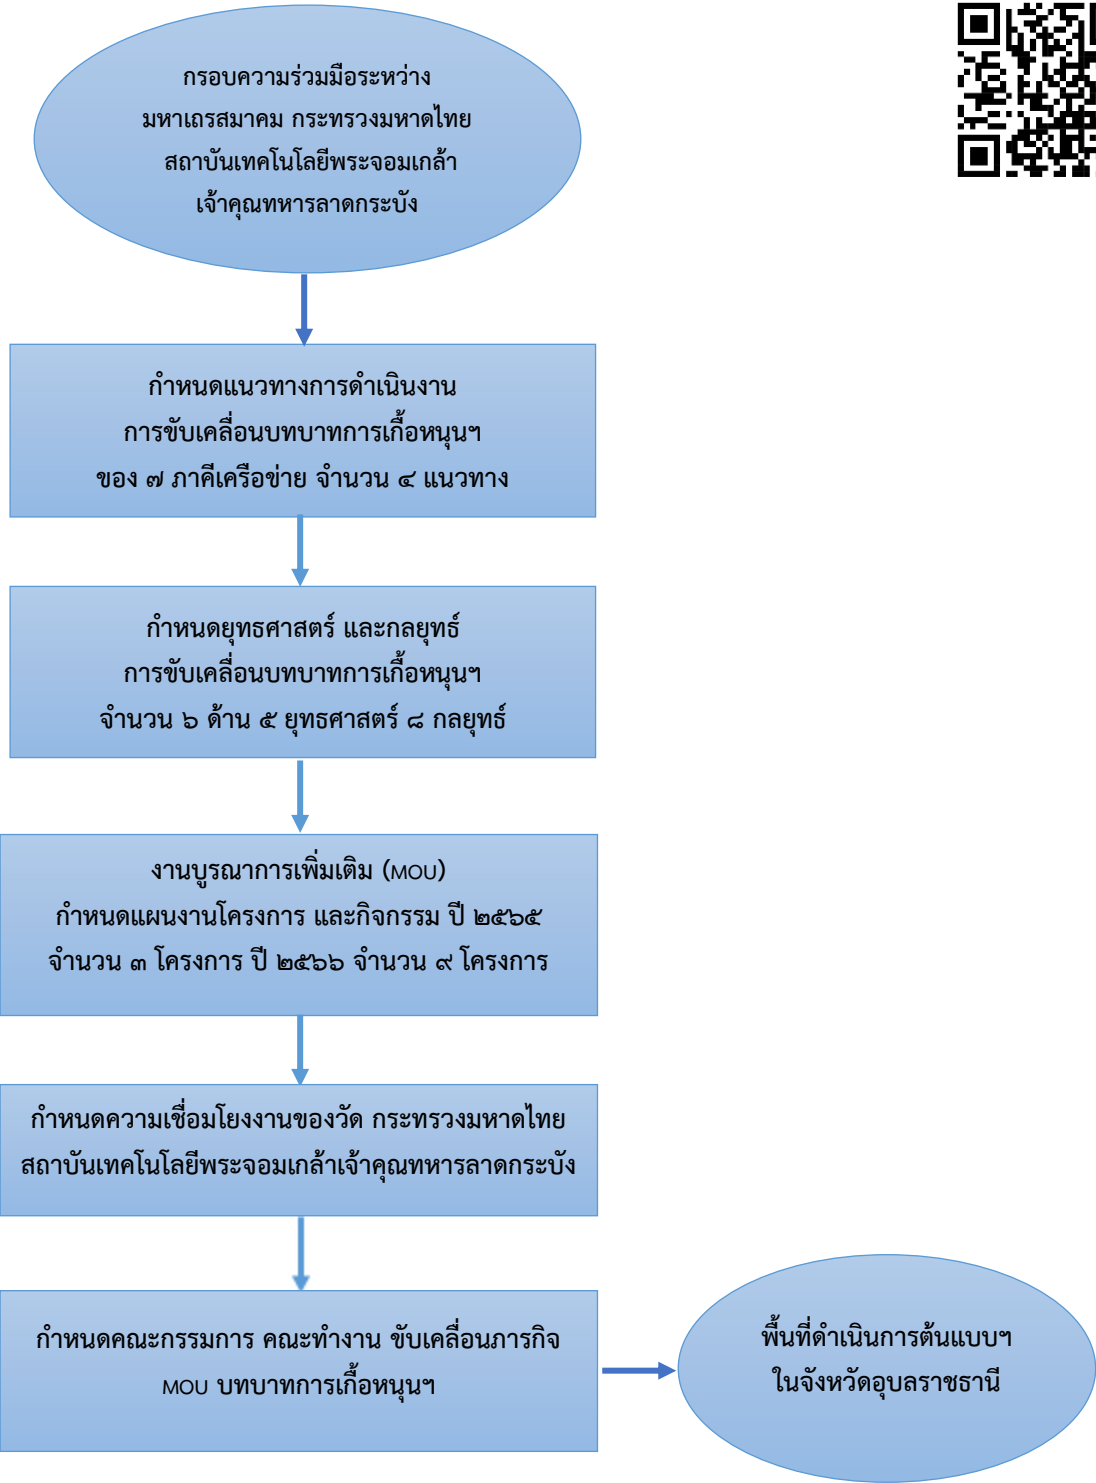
กรอบความร่วมมือระหว่าง
มหาเถรสมาคม กระทรวงมหาดไทย
สถาบันเทคโนโลยีพระจอมเกล้า
เจ้าคุณทหารลาดกระบัง

กำหนดแนวทางการดำเนินงาน
การขับเคลื่อนบทบาทการเกื้อหนุนฯ
ของ ๗ ภาคีเครือข่าย จำนวน ๔ แนวทาง

กำหนดยุทธศาสตร์ และกลยุทธ์
การขับเคลื่อนบทบาทการเกื้อหนุนฯ
จำนวน ๖ ด้าน ๕ ยุทธศาสตร์ ๘ กลยุทธ์

งานบูรณาการเพิ่มเติม (MOU)
กำหนดแผนงานโครงการ และกิจกรรม ปี ๒๕๖๕
จำนวน ๓ โครงการ ปี ๒๕๖๖ จำนวน ๙ โครงการ

กำหนดความเชื่อมโยงงานของวัด กระทรวงมหาดไทย
สถาบันเทคโนโลยีพระจอมเกล้าเจ้าคุณทหารลาดกระบัง

กำหนดคณะกรรมการ คณะทำงาน ขับเคลื่อนภารกิจ
MOU บทบาทการเกื้อหนุนฯ

พื้นที่ดำเนินการต้นแบบฯ
ในจังหวัดอุบลราชธานี